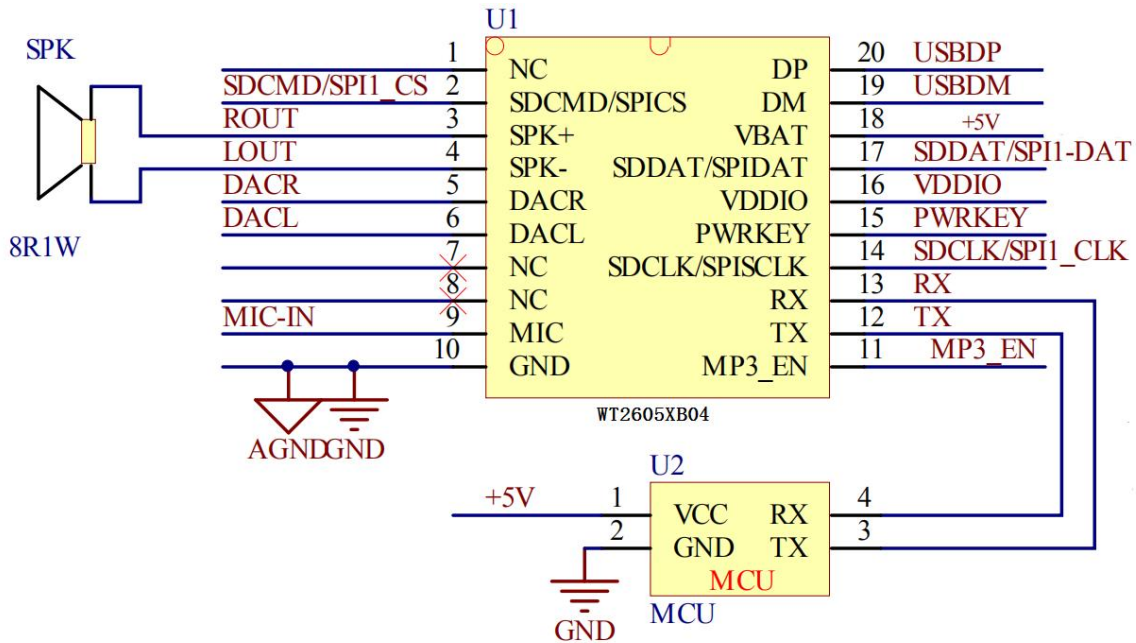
U1

SPK

8R1W

SDCMD/SPI1_CS
ROUT
LOUT
DACR
DACL
MIC-IN

1 NC
2 SDCMD/SPICS
3 SPK+
4 SPK-
5 DACR
6 DACL
7 NC
8 NC
9 MIC
10 GND

DP 20
DM 19
VBAT 18
SDDAT/SPIDAT 17
VDDIO 16
PWRKEY 15
SDCLK/SPISCLK 14
RX 13
TX 12
MP3_EN 11

USBDP
USBDM
+5V
SDDAT/SPI1-DAT
VDDIO
PWRKEY
SDCLK/SPI1_CLK
RX
TX
MP3_EN

WT2605XB04

AGNDGND

U2
+5V
1 VCC
2 GND
RX 4
TX 3
MCU

GND
MCU